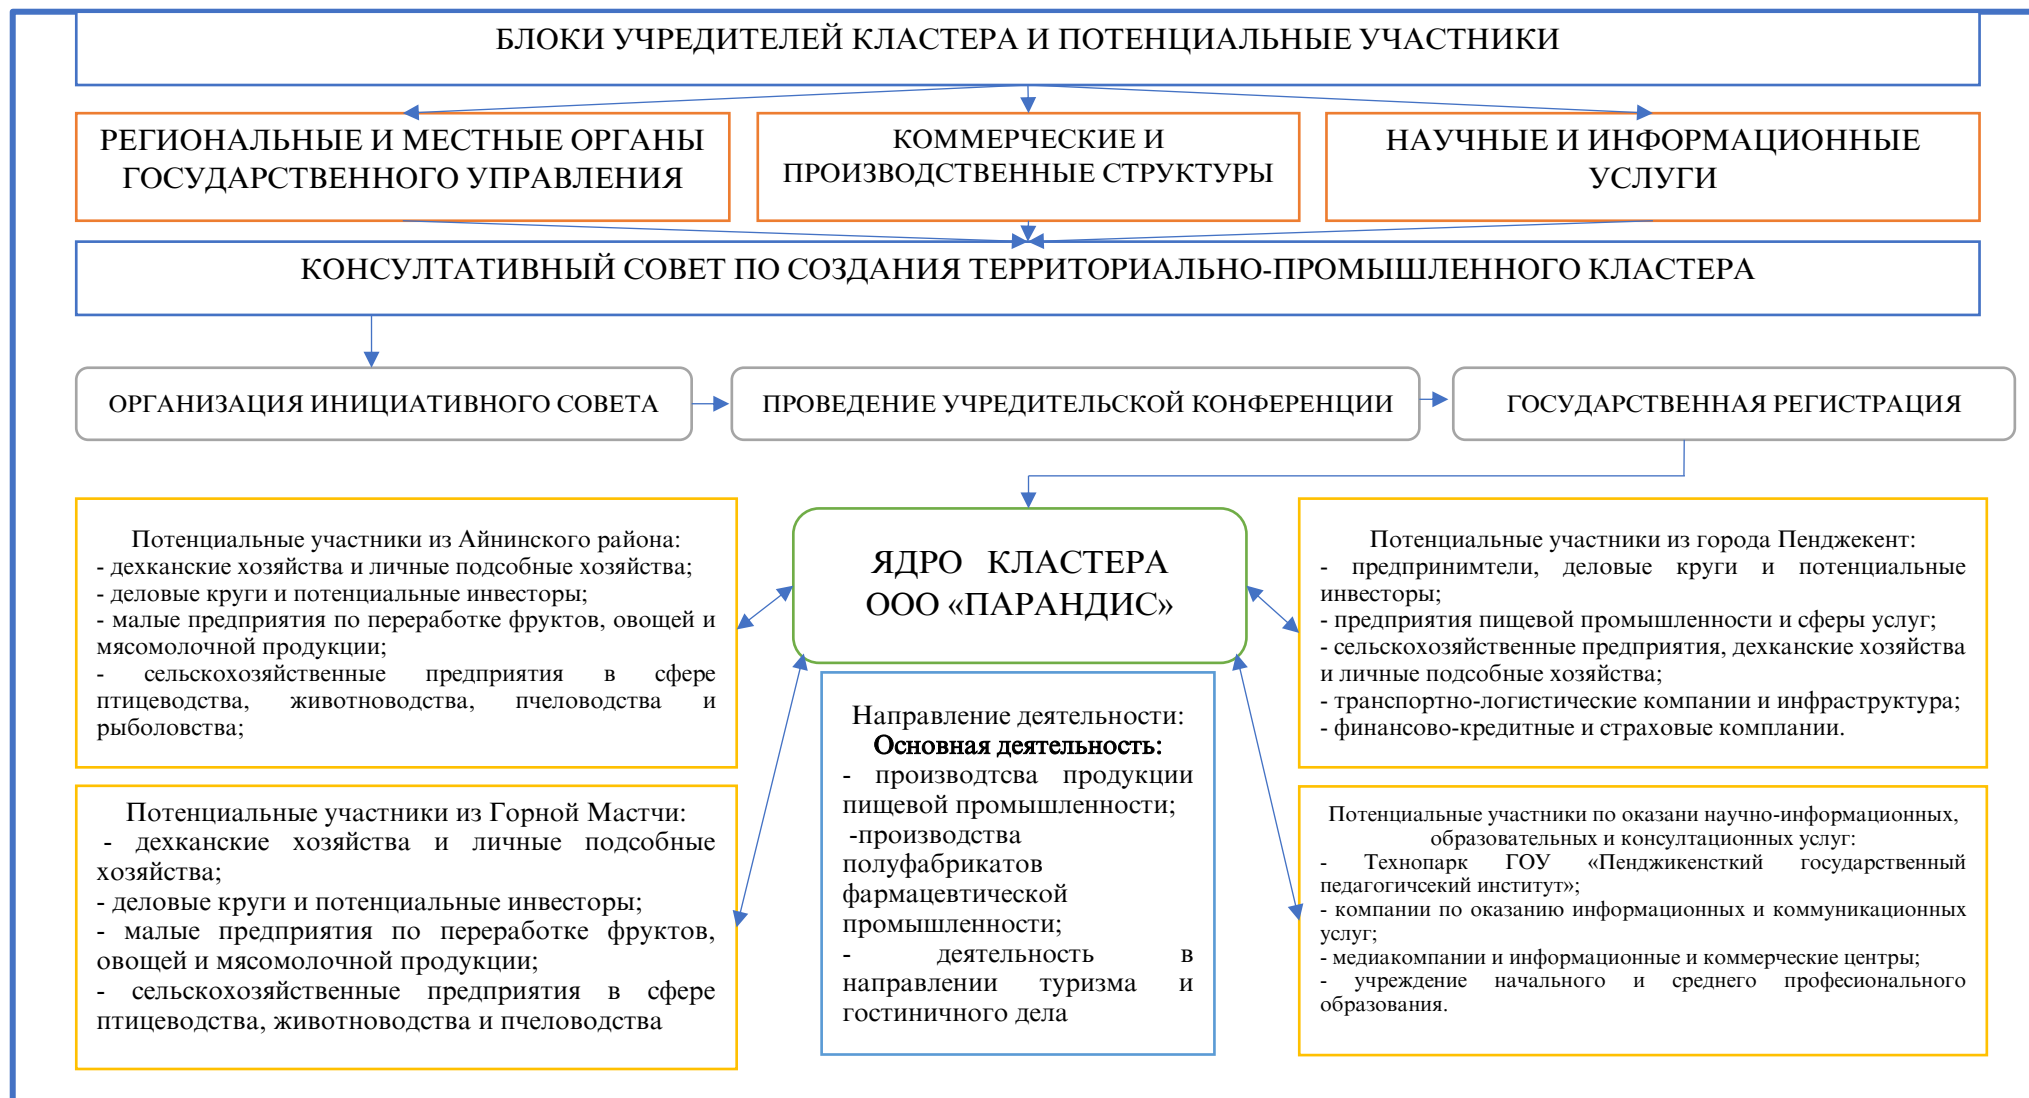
БЛОКИ УЧРЕДИТЕЛЕЙ КЛАСТЕРА И ПОТЕНЦИАЛЬНЫЕ УЧАСТНИКИ

РЕГИОНАЛЬНЫЕ И МЕСТНЫЕ ОРГАНЫ ГОСУДАРСТВЕННОГО УПРАВЛЕНИЯ

КОММЕРЧЕСКИЕ И ПРОИЗВОДСТВЕННЫЕ СТРУКТУРЫ

НАУЧНЫЕ И ИНФОРМАЦИОННЫЕ УСЛУГИ

КОНСУЛТАТИВНЫЙ СОВЕТ ПО СОЗДАНИЯ ТЕРРИТОРИАЛЬНО-ПРОМЫШЛЕННОГО КЛАСТЕРА

ОРГАНИЗАЦИЯ ИНИЦИАТИВНОГО СОВЕТА

ПРОВЕДЕНИЕ УЧРЕДИТЕЛЬСКОЙ КОНФЕРЕНЦИИ

ГОСУДАРСТВЕННАЯ РЕГИСТРАЦИЯ

Потенциальные участники из Айнинского района:
- деханские хозяйства и личные подсобные хозяйства;
- деловые круги и потенциальные инвесторы;
- малые предприятия по переработке фруктов, овощей и мясомолочной продукции;
- сельскохозяйственные предприятия в сфере птицеводства, животноводства, пчеловодства и рыболовства;

ЯДРО КЛАСТЕРА
ООО «ПАРАНДИС»

Потенциальные участники из города Пенджекент:
- предпринимтели, деловые круги и потенциальные инвесторы;
- предприятия пищевой промышленности и сферы услуг;
- сельскохозяйственные предприятия, деханские хозяйства и личные подсобные хозяйства;
- транспортно-логистические компании и инфраструктура;
- финансово-кредитные и страховые компании.

Потенциальные участники из Горной Мастчи:
- деханские хозяйства и личные подсобные хозяйства;
- деловые круги и потенциальные инвесторы;
- малые предприятия по переработке фруктов, овощей и мясомолочной продукции;
- сельскохозяйственные предприятия в сфере птицеводства, животноводства и пчеловодства

Направление деятельности:
Основная деятельность:
- производтсва продукции пищевой промышленности;
-производства полуфабрикатов фармацевтической промышленности;
- деятельность в направлении туризма и гостиничного дела

Потенциальные участники по оказани научно-информационных, образовательных и консултационных услуг:
- Технопарк ГОУ «Пенджикенсткий государственный педагогичсекий институт»;
- компании по оказанию информационных и коммуникационных услуг;
- медиакомпании и информационные и коммерческие центры;
- учреждение начального и среднего професионального образования.